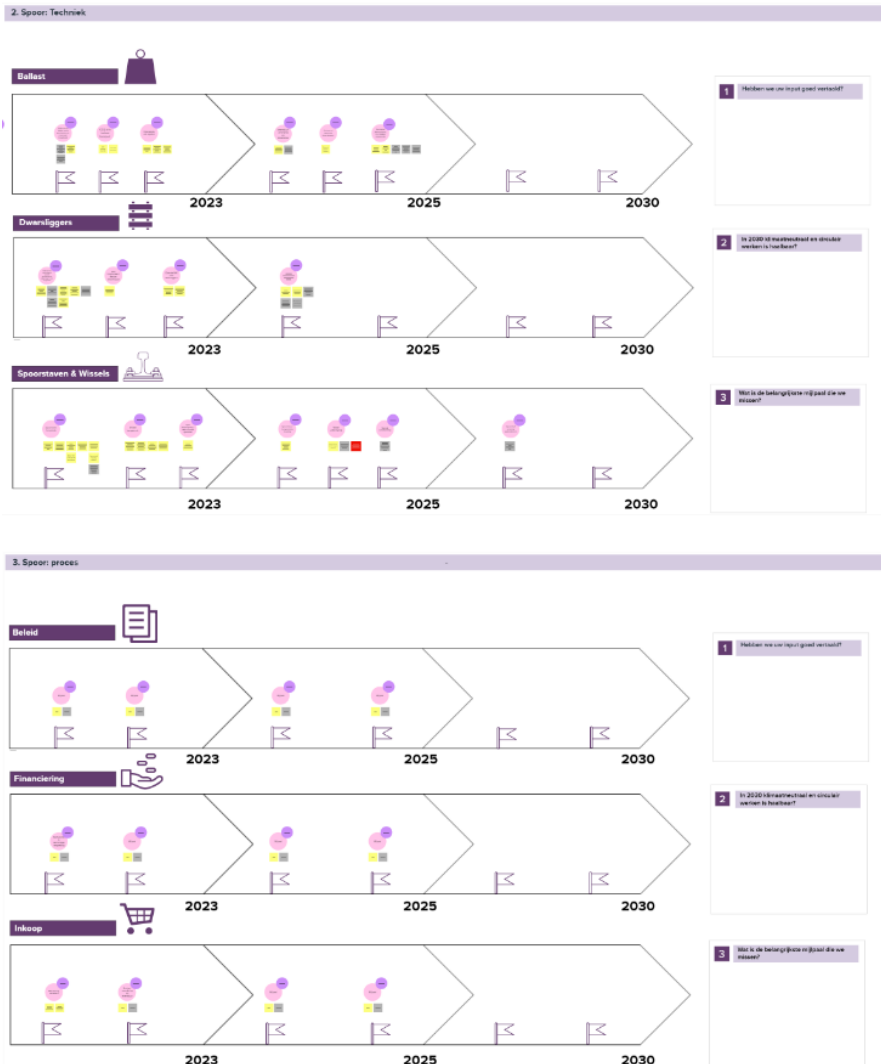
2. Spoor: Techniek

Ballast

2023

2025

2030

1 Hebben we uw input goed vertaald?

Dwarsliggers

2023

2025

2030

2 In 2030 is klimaatneutraal en circulair werken is haalbaar?

Spoorstaven & Wissels

2023

2025

2030

3 Wat is de belangrijkste mijlpaal die we missen?

3. Spoor: proces

Beleid

2023

2025

2030

1 Hebben we uw input goed vertaald?

Financiering

2023

2025

2030

2 In 2030 klimaatneutraal en circulair werken is haalbaar?

Inkoop

2023

2025

2030

3 Wat is de belangrijkste mijlpaal die we missen?